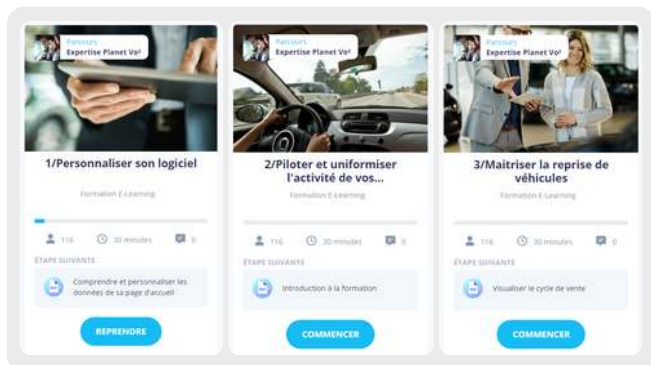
Parcours
Expertise Planet Vo²

1/Personnaliser son logiciel

Formation E-Learning

116 30 minutes 0

ÉTAPE SUIVANTE

Comprendre et personnaliser les données de sa page d'accueil

REPRENDRE

Parcours
Expertise Planet Vo²

2/Piloter et uniformiser l'activité de vos...

Formation E-Learning

116 30 minutes 0

ÉTAPE SUIVANTE

Introduction à la formation

COMMENCER

Parcours
Expertise Planet Vo²

3/Maitriser la reprise de véhicules

Formation E-Learning

116 30 minutes 0

ÉTAPE SUIVANTE

Visualiser le cycle de vente

COMMENCER